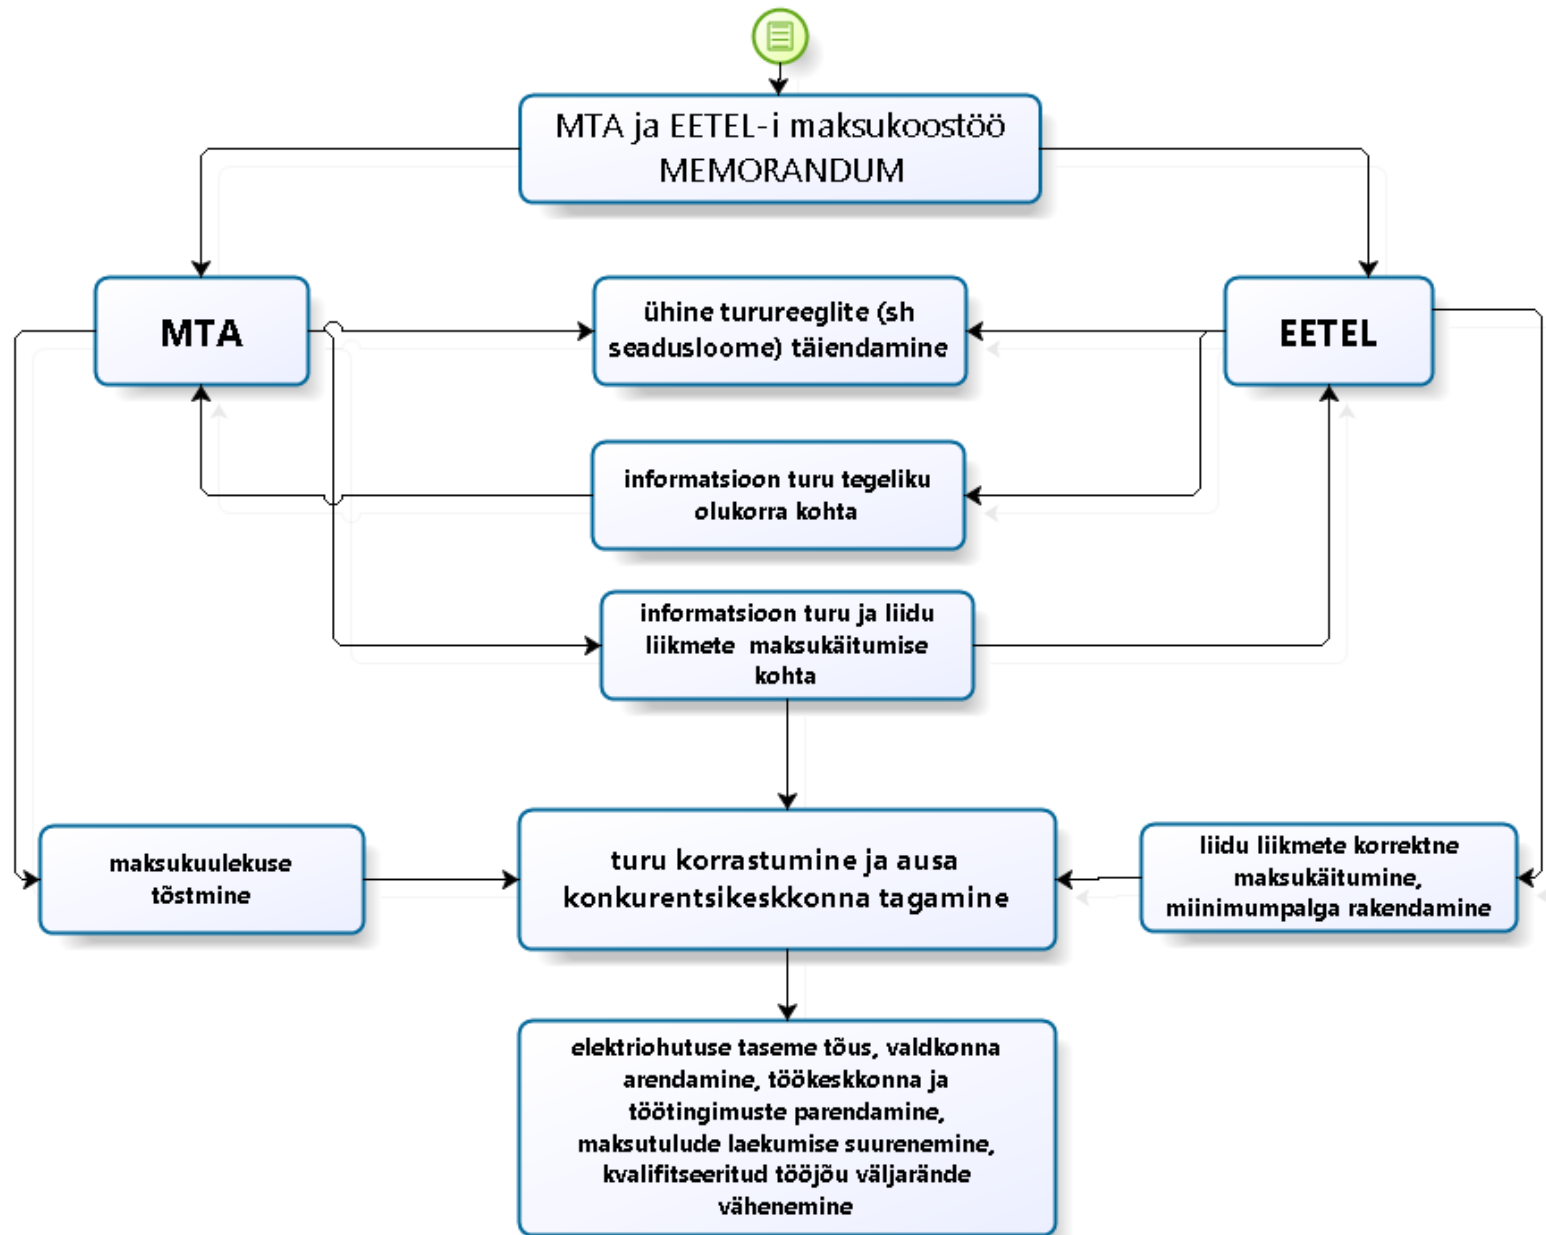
MTA ja EETEL-i maksukoostöö MEMORANDUM

MTA

ühine turureeglite (sh seadusloome) täiendamine

EETEL

informatsioon turu tegeliku olukorra kohta

informatsioon turu ja liidu liikmete maksukäitumise kohta

maksukuulekuse tõstmine

turu korrastumine ja ausa konkurentsikeskkonna tagamine

liidu liikmete korrektne maksukäitumine, miinimumpalga rakendamine

elektriohutuse taseme tõus, valdkonna arendamine, töökeskkonna ja töötingimuste parendamine, maksutulude laekumise suurenemine, kvalifitseeritud tööjõu väljarände vähenemine